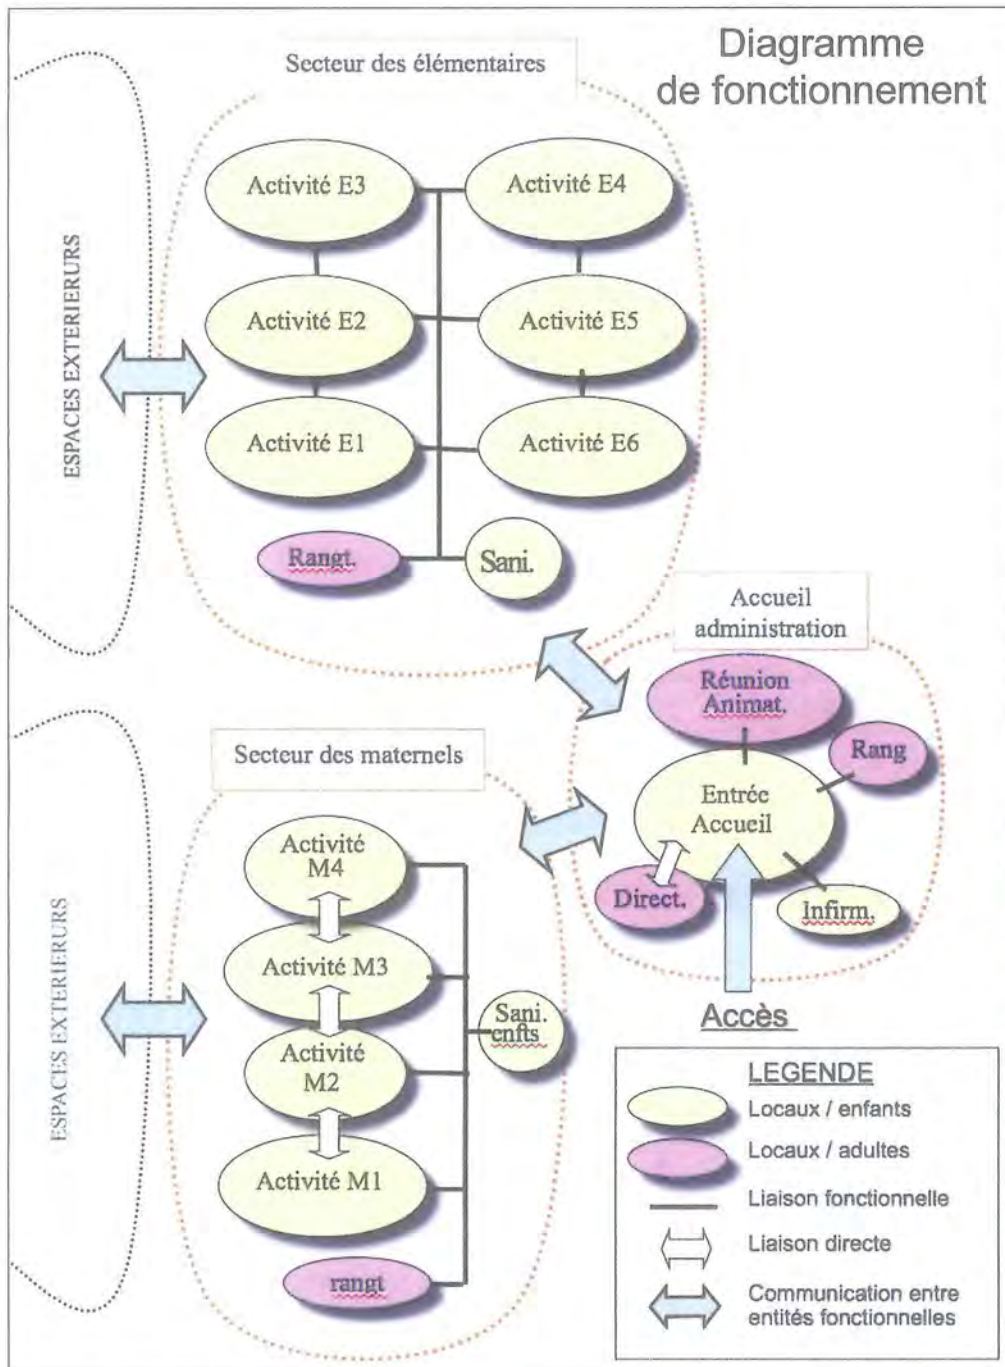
Diagramme de fonctionnement

Secteur des élémentaires

ESPACES EXTERIERURS

Activité E3

Activité E4

Activité E2

Activité E5

Activité E1

Activité E6

Rangt.

Sani.

Accueil administration

Réunion Animat.

Rang

Entrée Accueil

Direct.

Infirm.

Accès

Secteur des maternels

ESPACES EXTERIERURS

Activité M4

Activité M3

Activité M2

Activité M1

Sani. enfts

rangt

LEGENDE

Locaux / enfants

Locaux / adultes

Liaison fonctionnelle

Liaison directe

Communication entre entités fonctionnelles